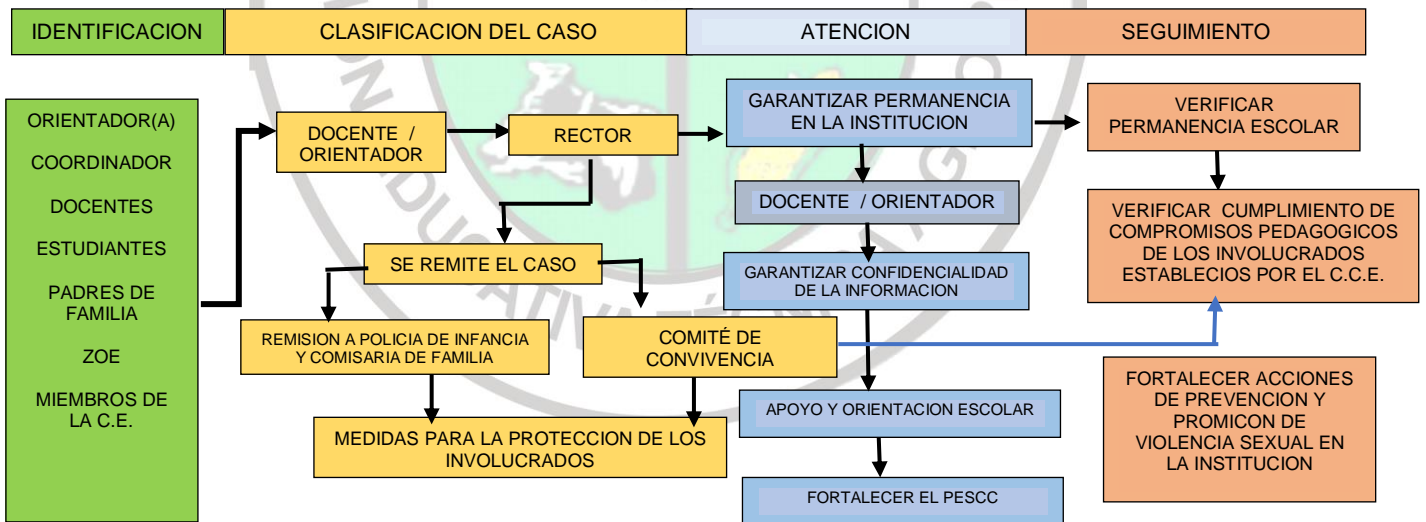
IDENTIFICACION

CLASIFICACION DEL CASO

ATENCION

SEGUIMIENTO

ORIENTADOR(A)

COORDINADOR

DOCENTES

ESTUDIANTES

PADRES DE FAMILIA

ZOE

MIEMBROS DE LA C.E.

DOCENTE / ORIENTADOR

RECTOR

SE REMITE EL CASO

REMISION A POLICIA DE INFANCIA Y COMISARIA DE FAMILIA

COMITÉ DE CONVIVENCIA

MEDIDAS PARA LA PROTECCION DE LOS INVOLUCRADOS

GARANTIZAR PERMANENCIA EN LA INSTITUCION

DOCENTE / ORIENTADOR

GARANTIZAR CONFIDENCIALIDAD DE LA INFORMACION

APOYO Y ORIENTACION ESCOLAR

FORTALECER EL PESCC

VERIFICAR PERMANENCIA ESCOLAR

VERIFICAR CUMPLIMIENTO DE COMPROMISOS PEDAGOGICOS DE LOS INVOLUCRADOS ESTABLECIOS POR EL C.C.E.

FORTALECER ACCIONES DE PREVENCION Y PROMICON DE VIOLENCIA SEXUAL EN LA INSTITUCION